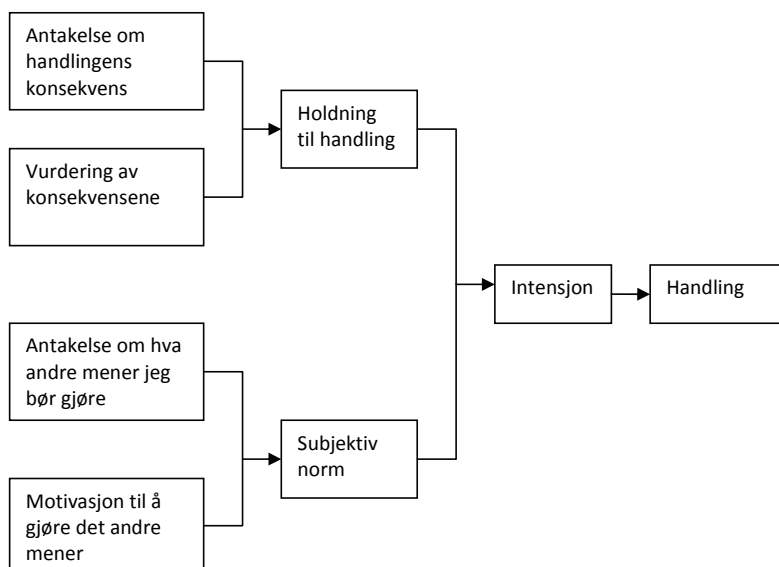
Antakelse om handlingens konsekvens

Vurdering av konsekvensene

Holdning til handling

Antakelse om hva andre mener jeg bør gjøre

Motivasjon til å gjøre det andre mener

Subjektiv norm

Intensjon

Handling